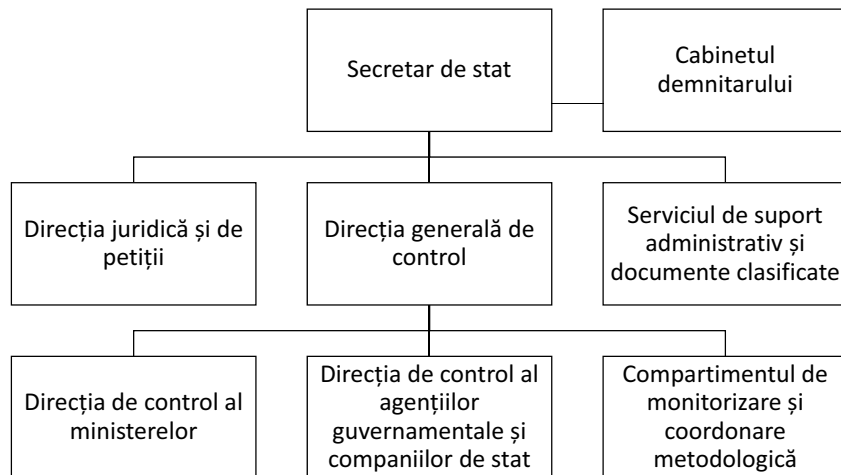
Secretar de stat

Cabinetul demnitarului

Direcția juridică și de petiții

Direcția generală de control

Serviciul de suport administrativ și documente clasificate

Direcția de control al ministerelor

Direcția de control al agențiilor guvernamentale și companiilor de stat

Compartimentul de monitorizare și coordonare metodologică